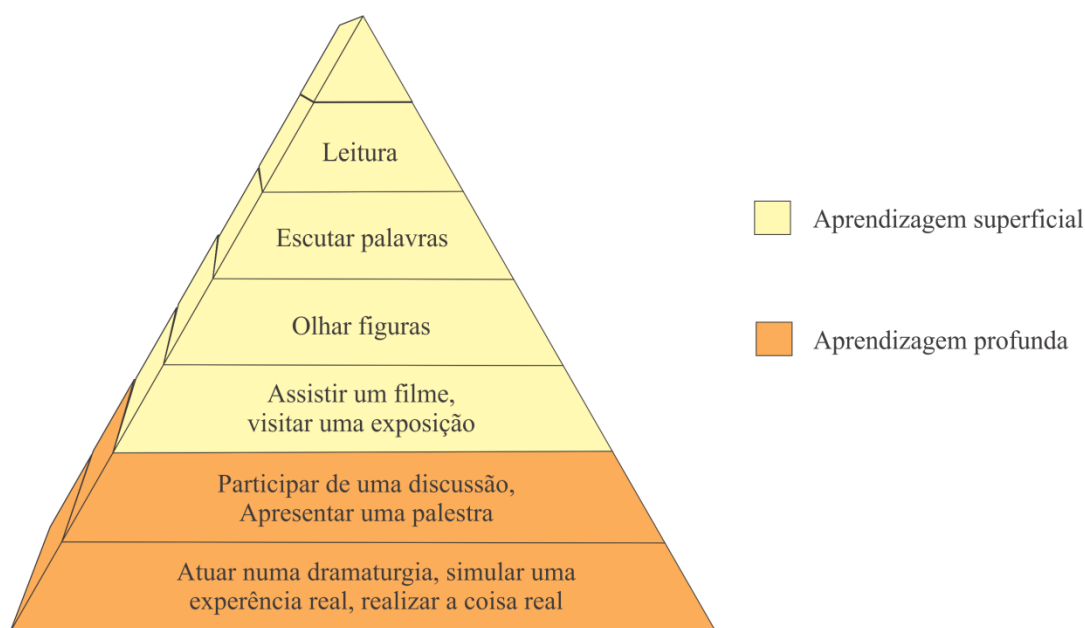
Leitura

Escutar palavras

Olhar figuras

Assistir um filme, visitar uma exposição

Participar de uma discussão, Apresentar uma palestra

Atuar numa dramaturgia, simular uma experência real, realizar a coisa real

Aprendizagem superficial

Aprendizagem profunda